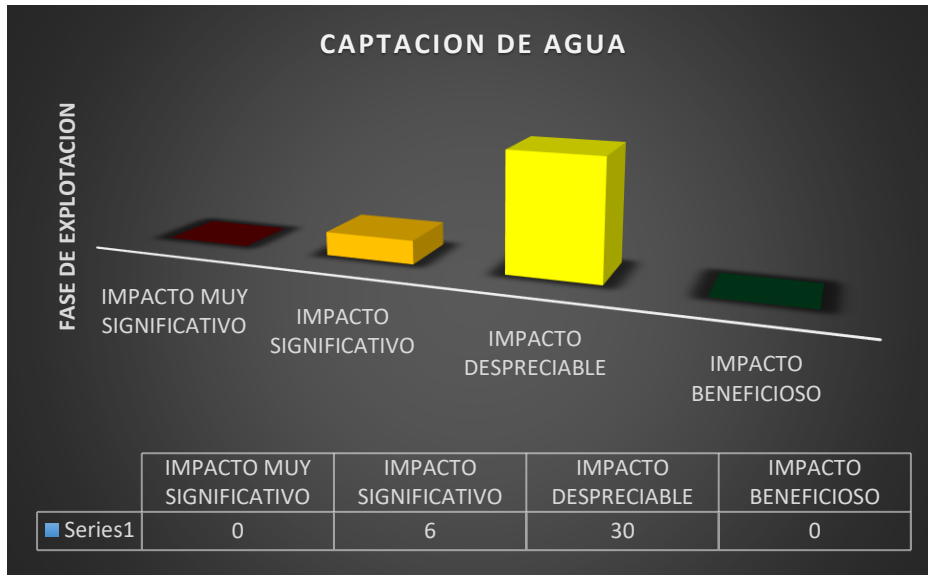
CAPTACION DE AGUA

FASE DE EXPLOTACION

IMPACTO MUY SIGNIFICATIVO

IMPACTO SIGNIFICATIVO

IMPACTO DESPRECIABLE

IMPACTO BENEFICIOSO

| | IMPACTO MUY SIGNIFICATIVO | IMPACTO SIGNIFICATIVO | IMPACTO DESPRECIABLE | IMPACTO BENEFICIOSO |
|---|---|---|---|---|
| Series1 | 0 | 6 | 30 | 0 |